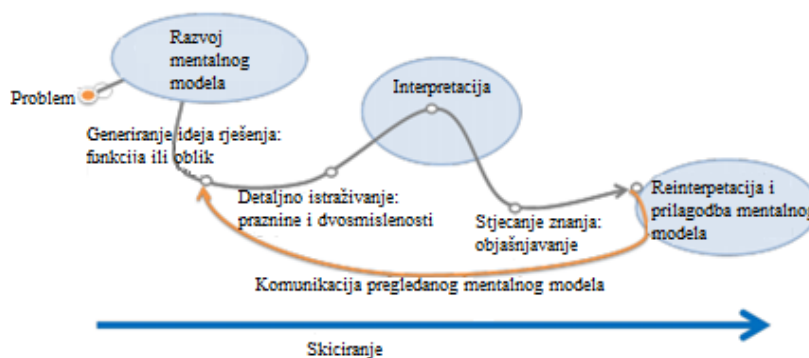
Razvoj mentalnog modela

Problem

Interpretacija

Generiranje ideja rješenja: funkcija ili oblik

Detaljno istraživanje: praznine i dvosmislenosti

Stjecanje znanja: objašnjavanje

Reinterpetacija i prilagodba mentalnog modela

Komunikacija pregledanog mentalnog modela

Skiciranje